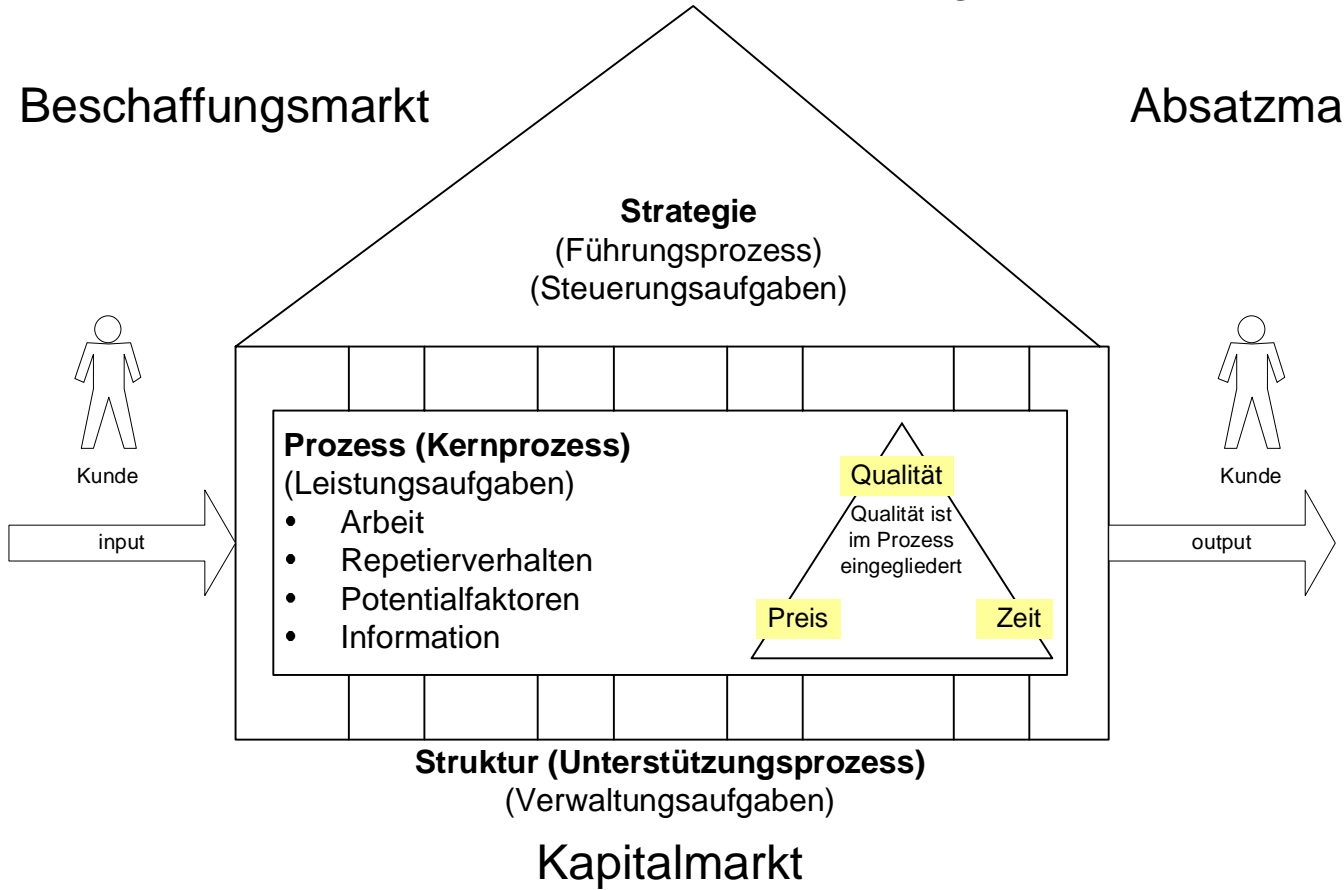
Beschaffungsmarkt

Absatzma

**Strategie**
(Führungsprozess)
(Steuerungsaufgaben)

Kunde

input

**Prozess (Kernprozess)**
(Leistungsaufgaben)
- Arbeit
- Repetierverhalten
- Potentialfaktoren
- Information

Qualität
Qualität ist im Prozess eingegliedert
Preis
Zeit

Kunde

output

**Struktur (Unterstützungsprozess)**
(Verwaltungsaufgaben)

Kapitalmarkt